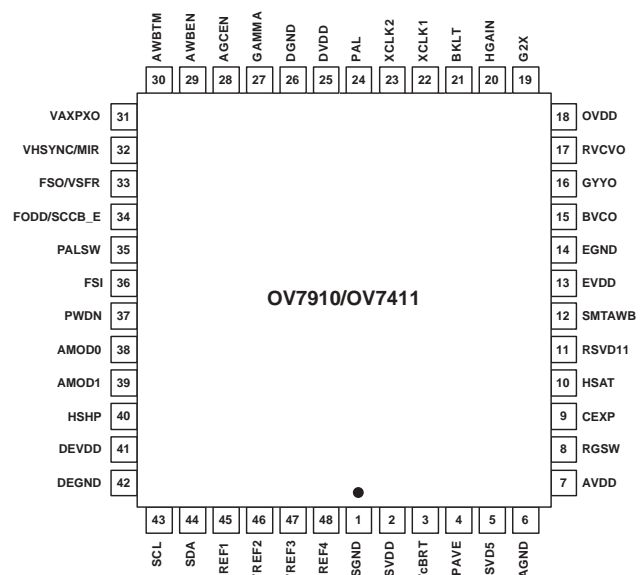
AWBTM
AWBEN
AGCEN
GAMMA
DGND
DVDD
PAL
XCLK2
XCLK1
BKLT
HGAIN
G2X

30 29 28 27 26 25 24 23 22 21 20 19

VAXPXO 31
VHSYNC/MIR 32
FSO/VSFR 33
FODD/SCCB_E 34
PALSW 35
FSI 36
PWDN 37
AMOD0 38
AMOD1 39
HSHP 40
DEVDD 41
DEGND 42

OV7910/OV7411

18 OVDD
17 RVCVO
16 GYYO
15 BVCO
14 EGND
13 EVDD
12 SMTAWB
11 RSVD11
10 HSAT
9 CEXP
8 RGSW
7 AVDD

43 44 45 46 47 48 1 2 3 4 5 6

SCL
SDA
REF1
REF2
REF3
REF4
SGND
SVDD
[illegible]BRT
PAVE
SVD5
AGND